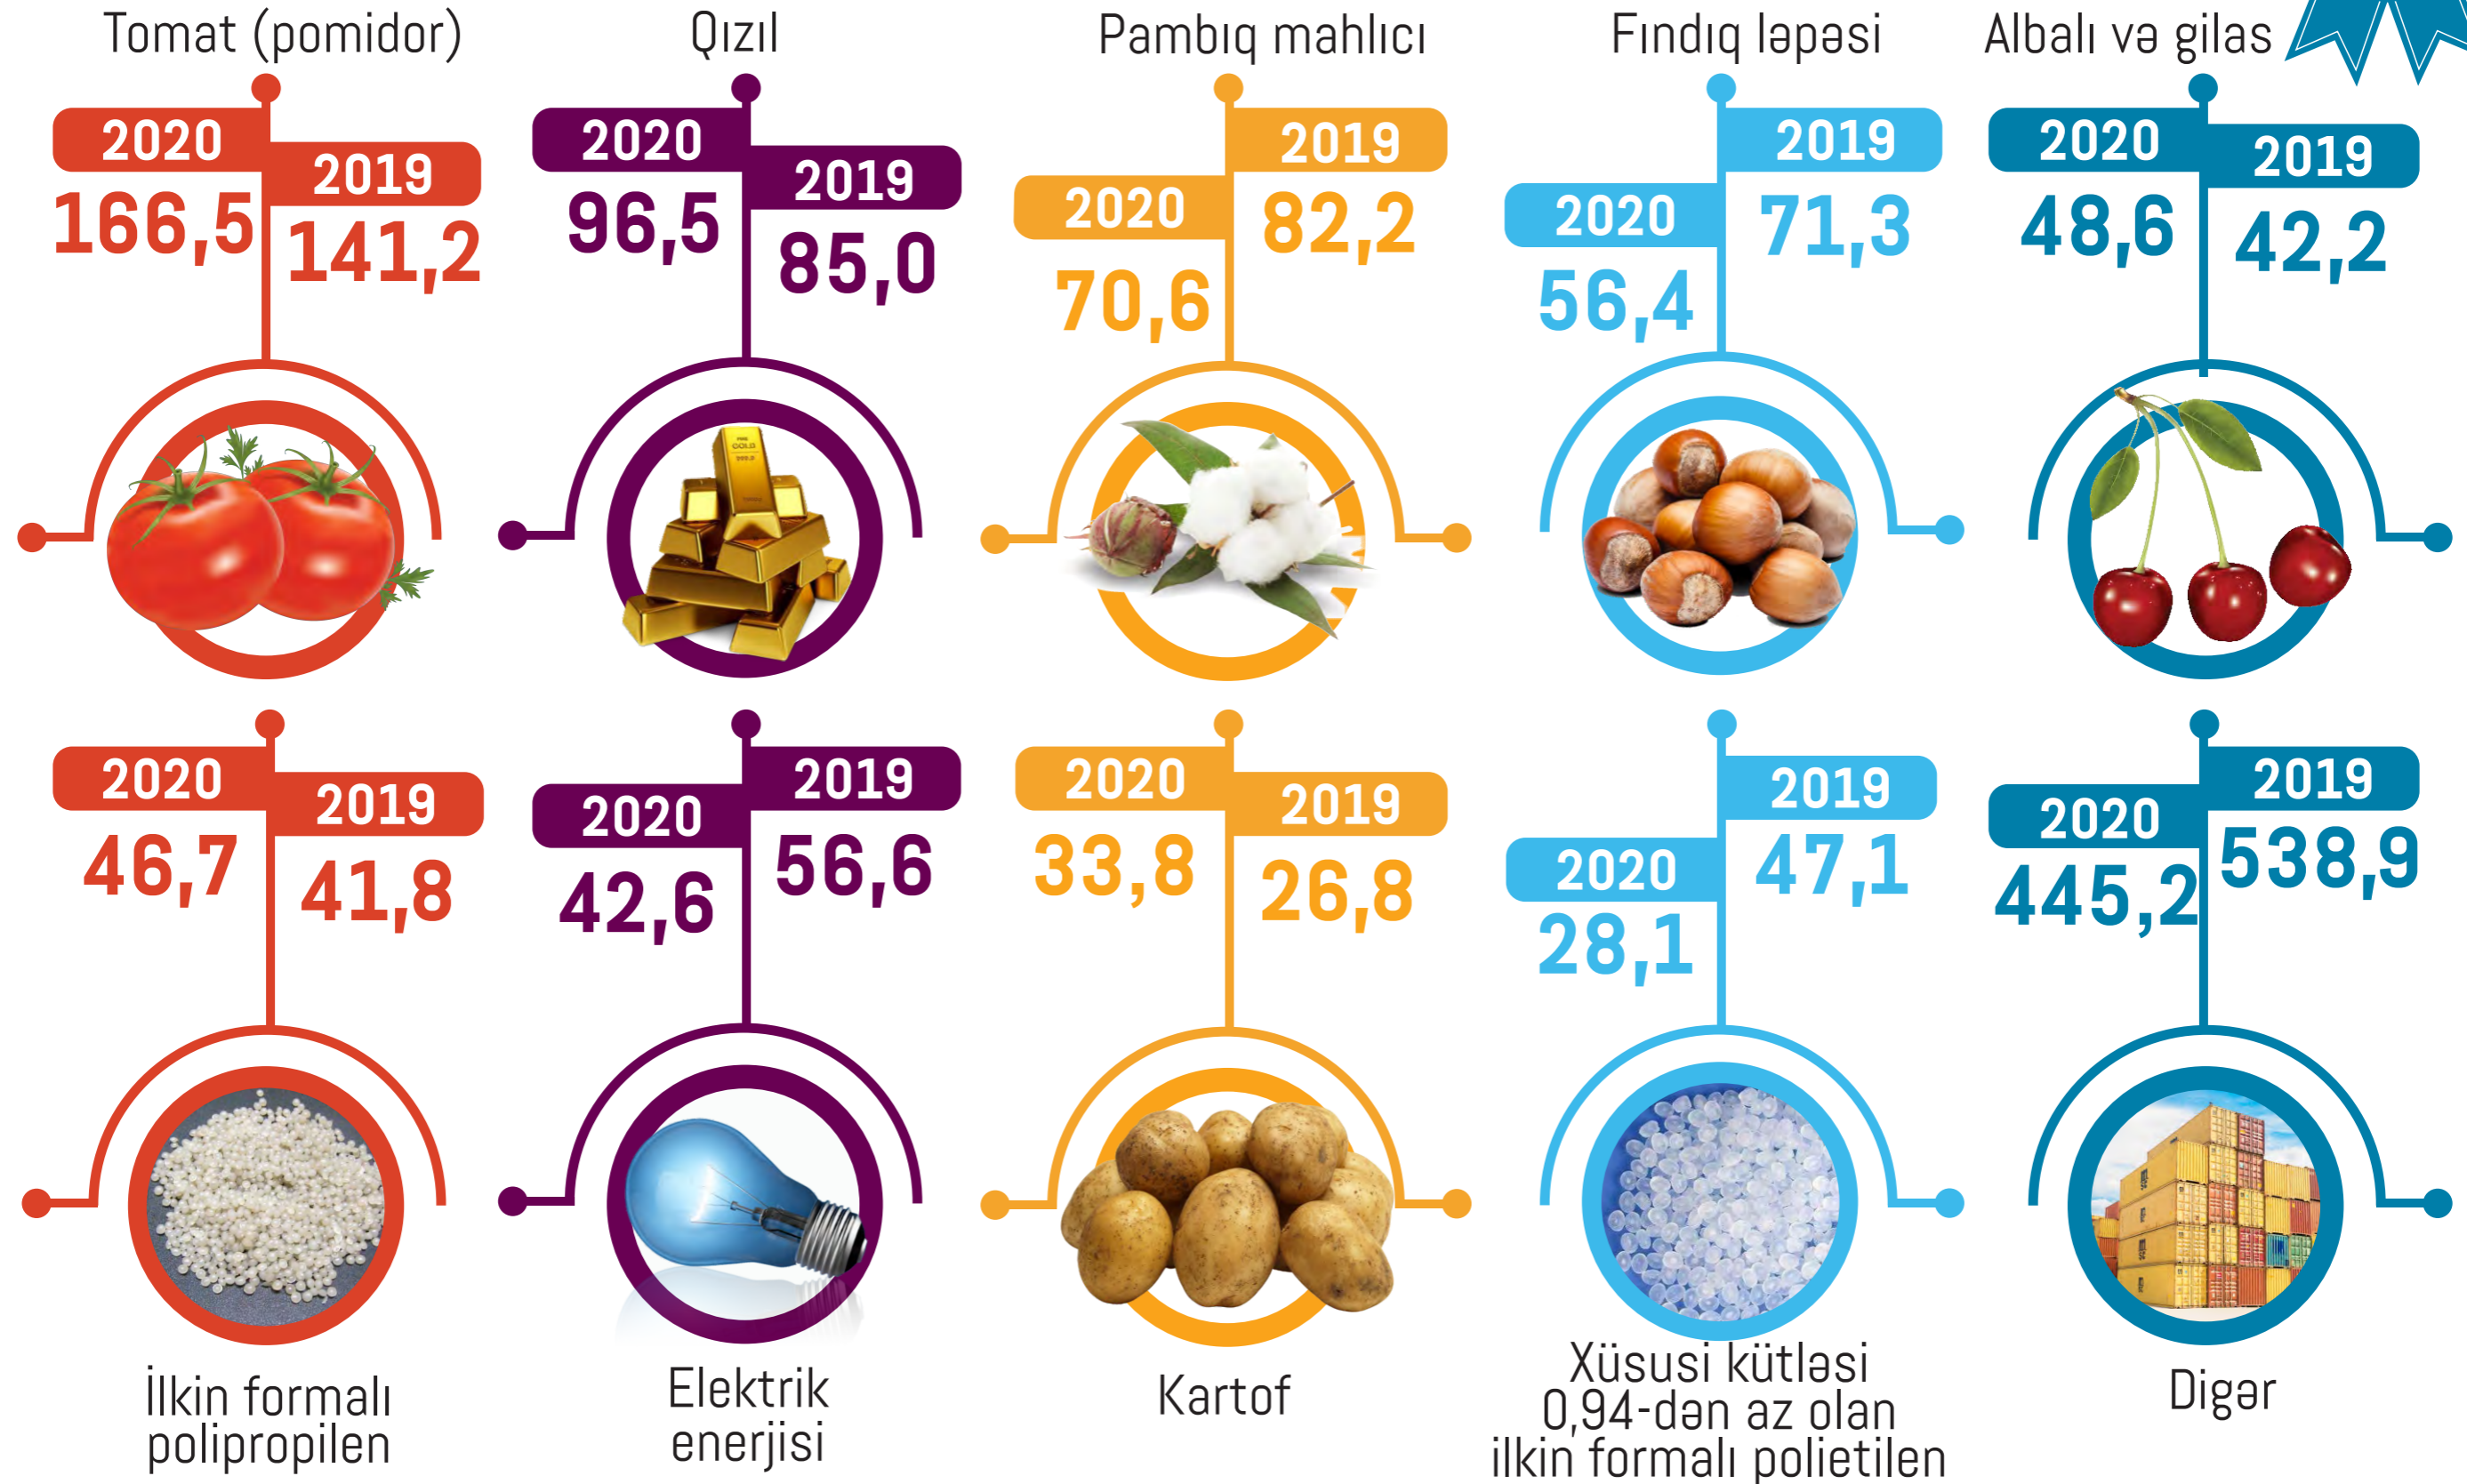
Tomat (pomidor)

2020
166,5
2019
141,2

Qızıl

2020
96,5
2019
85,0

Pambıq mahlıcı

2019
82,2
2020
70,6

Fındıq ləpəsi

2019
71,3
2020
56,4

Albalı və gilas

2020
48,6
2019
42,2

2020
46,7
2019
41,8

İlkin formalı polipropilen

2019
56,6
2020
42,6

Elektrik enerjisi

2020
33,8
2019
26,8

Kartof

2019
47,1
2020
28,1

Xüsusi kütləsi 0,94-dən az olan ilkin formalı polietilen

2019
538,9
2020
445,2

Digər